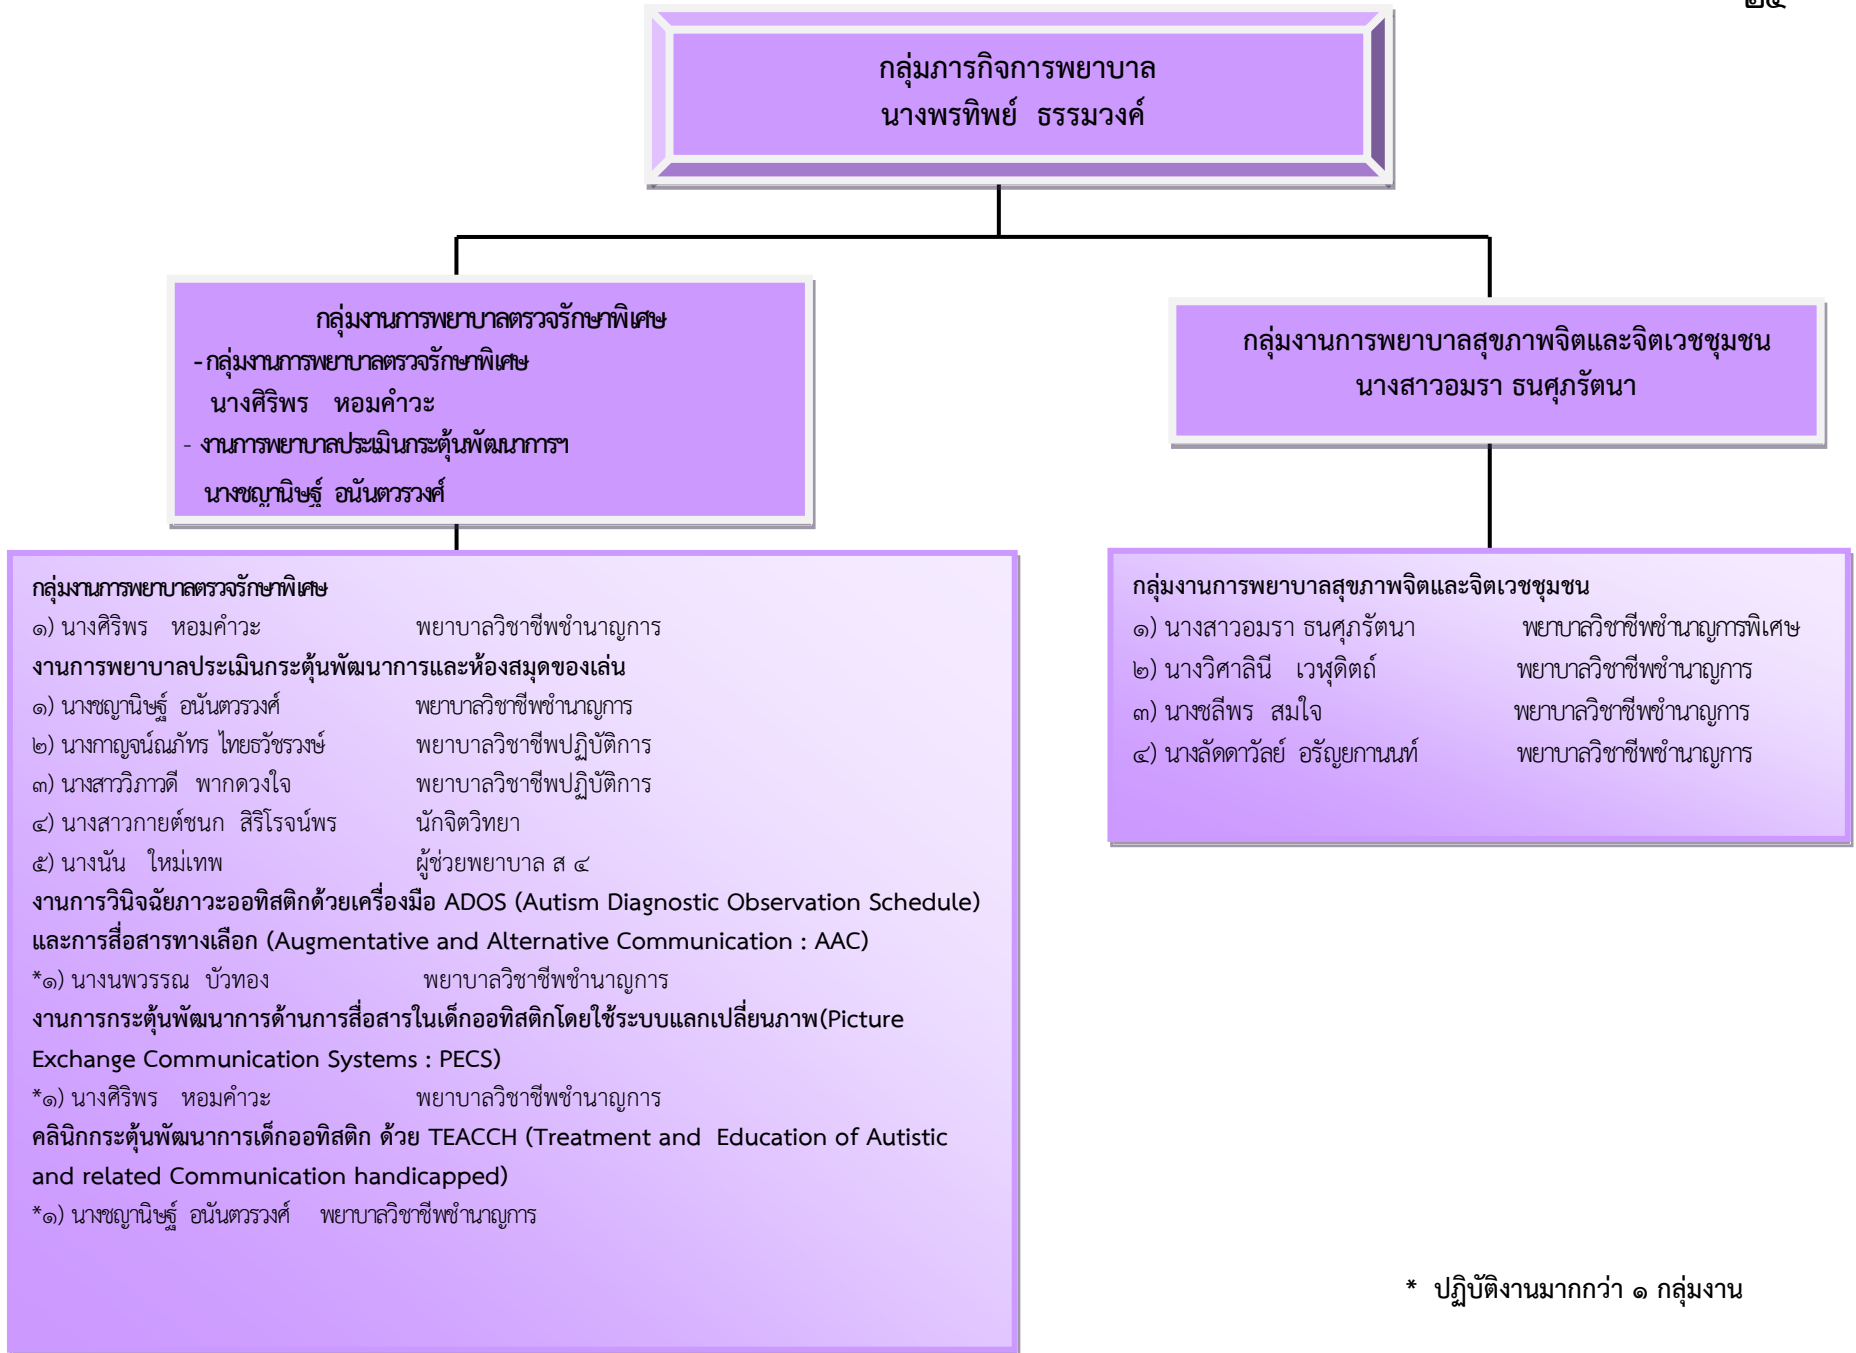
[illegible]

กลุ่มภารกิจการพยาบาล
นางพรทิพย์ ธรรมวงค์

กลุ่มงานการพยาบาลตรวจรักษาพิเศษ
- กลุ่มงานการพยาบาลตรวจรักษาพิเศษ
นางศิริพร หอมคำวะ
- งานการพยาบาลประเมินกระตุ้นพัฒนาการฯ
นางชญานิษฐ์ อนันตวรวงศ์

กลุ่มงานการพยาบาลสุขภาพจิตและจิตเวชชุมชน
นางสาวอมรา ธนศุภรัตนา

กลุ่มงานการพยาบาลตรวจรักษาพิเศษ
๑) นางศิริพร หอมคำวะ พยาบาลวิชาชีพชำนาญการ
งานการพยาบาลประเมินกระตุ้นพัฒนาการและห้องสมุดของเล่น
๑) นางชญานิษฐ์ อนันตวรวงศ์ พยาบาลวิชาชีพชำนาญการ
๒) นางกาญจน์ณภัทร ไทยธวัชรวงษ์ พยาบาลวิชาชีพปฏิบัติการ
๓) นางสาววิภาวดี พากดวงใจ พยาบาลวิชาชีพปฏิบัติการ
๔) นางสาวกายต์ชนก สิริโรจน์พร นักจิตวิทยา
๕) นางนัน ใหม่เทพ ผู้ช่วยพยาบาล ส ๔
งานการวินิจฉัยภาวะออทิสติกด้วยเครื่องมือ ADOS (Autism Diagnostic Observation Schedule) และการสื่อสารทางเลือก (Augmentative and Alternative Communication : AAC)
*๑) นางนพวรรณ บัวทอง พยาบาลวิชาชีพชำนาญการ
งานการกระตุ้นพัฒนาการด้านการสื่อสารในเด็กออทิสติกโดยใช้ระบบแลกเปลี่ยนภาพ(Picture Exchange Communication Systems : PECS)
*๑) นางศิริพร หอมคำวะ พยาบาลวิชาชีพชำนาญการ
คลินิกกระตุ้นพัฒนาการเด็กออทิสติก ด้วย TEACCH (Treatment and Education of Autistic and related Communication handicapped)
*๑) นางชญานิษฐ์ อนันตวรวงศ์ พยาบาลวิชาชีพชำนาญการ

กลุ่มงานการพยาบาลสุขภาพจิตและจิตเวชชุมชน
๑) นางสาวอมรา ธนศุภรัตนา พยาบาลวิชาชีพชำนาญการพิเศษ
๒) นางวิศาลินี เวฬุดิตถ์ พยาบาลวิชาชีพชำนาญการ
๓) นางชลีพร สมใจ พยาบาลวิชาชีพชำนาญการ
๔) นางลัดดาวัลย์ อรัญยกานนท์ พยาบาลวิชาชีพชำนาญการ

* ปฏิบัติงานมากกว่า ๑ กลุ่มงาน